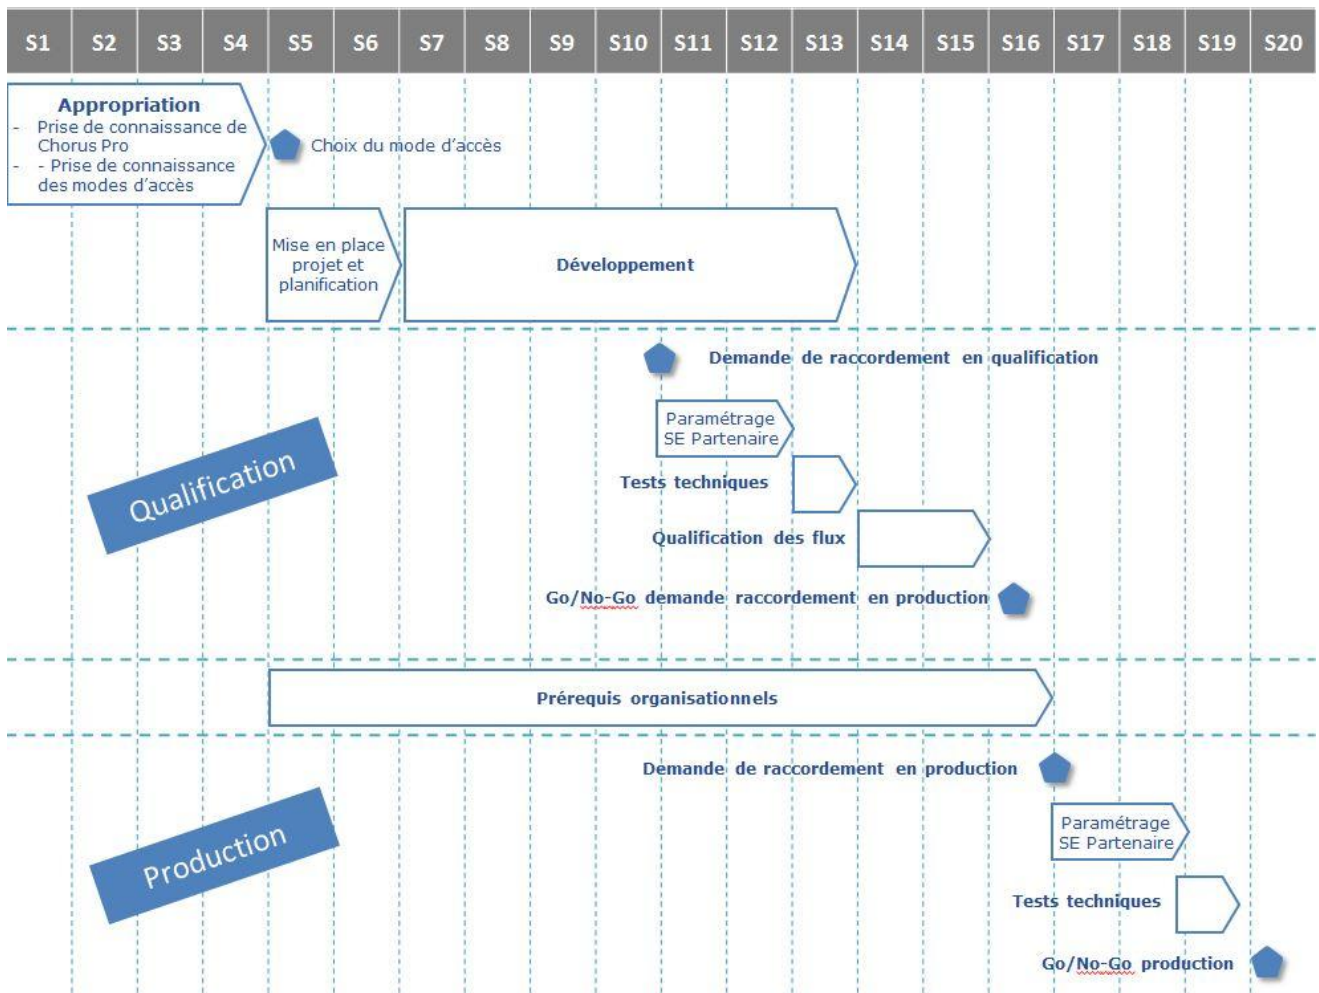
| S1 | S2 | S3 | S4 | S5 | S6 | S7 | S8 | S9 | S10 | S11 | S12 | S13 | S14 | S15 | S16 | S17 | S18 | S19 | S20 |
|---|---|---|---|---|---|---|---|---|---|---|---|---|---|---|---|---|---|---|---|

Appropriation
- Prise de connaissance de Chorus Pro
- - Prise de connaissance des modes d'accès

Choix du mode d'accès

Mise en place projet et planification

Développement

Demande de raccordement en qualification

Paramétrage SE Partenaire

Qualification

Tests techniques

Qualification des flux

Go/No-Go demande raccordement en production

Prérequis organisationnels

Demande de raccordement en production

Paramétrage SE Partenaire

Production

Tests techniques

Go/No-Go production